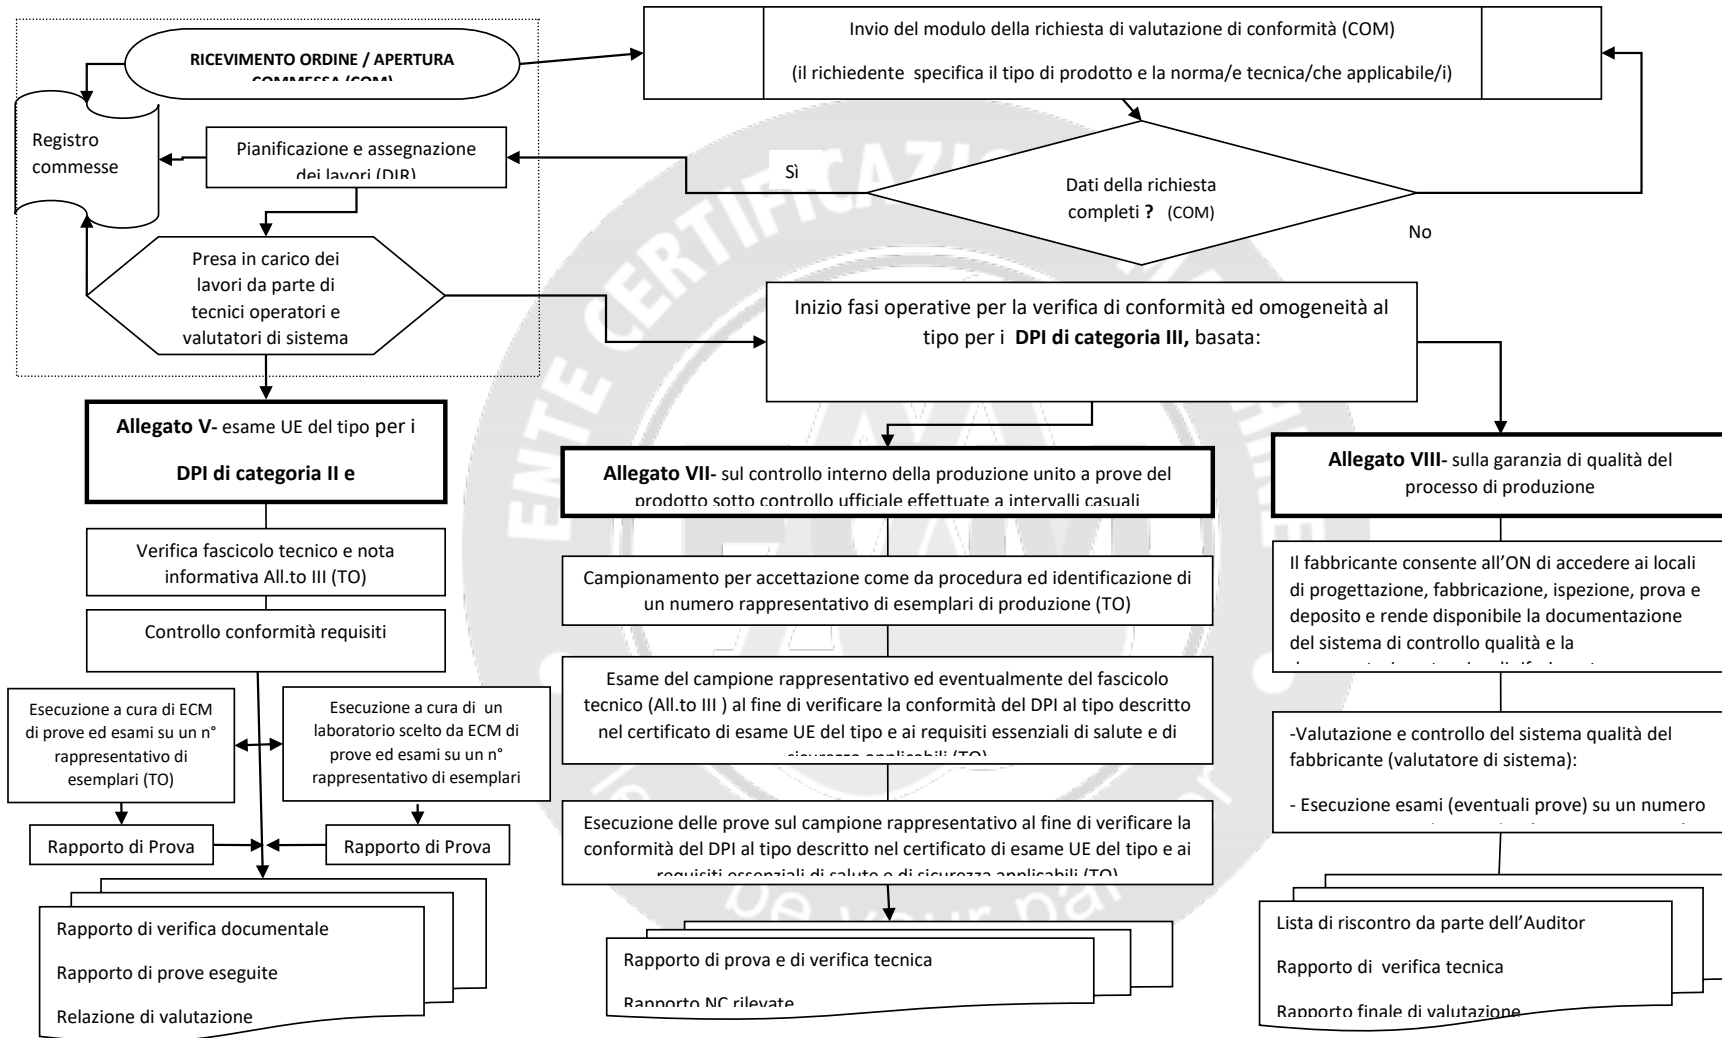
RICEVIMENTO ORDINE / APERTURA COMMESSA (COM)

Invio del modulo della richiesta di valutazione di conformità (COM)

(il richiedente specifica il tipo di prodotto e la norma/e tecnica/che applicabile/i)

Registro commesse

Pianificazione e assegnazione dei lavori (DIR)

Sì

Dati della richiesta completi ? (COM)

No

Presa in carico dei lavori da parte di tecnici operatori e valutatori di sistema

Inizio fasi operative per la verifica di conformità ed omogeneità al tipo per i DPI di categoria III, basata:

Allegato V- esame UE del tipo per i

DPI di categoria II e

Allegato VII- sul controllo interno della produzione unito a prove del prodotto sotto controllo ufficiale effettuate a intervalli casuali

Allegato VIII- sulla garanzia di qualità del processo di produzione

Verifica fascicolo tecnico e nota informativa All.to III (TO)

Controllo conformità requisiti

Campionamento per accettazione come da procedura ed identificazione di un numero rappresentativo di esemplari di produzione (TO)

Il fabbricante consente all'ON di accedere ai locali di progettazione, fabbricazione, ispezione, prova e deposito e rende disponibile la documentazione del sistema di controllo qualità e la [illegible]

Esecuzione a cura di ECM di prove ed esami su un n° rappresentativo di esemplari (TO)

Esecuzione a cura di un laboratorio scelto da ECM di prove ed esami su un n° rappresentativo di esemplari

Esame del campione rappresentativo ed eventualmente del fascicolo tecnico (All.to III ) al fine di verificare la conformità del DPI al tipo descritto nel certificato di esame UE del tipo e ai requisiti essenziali di salute e di sicurezza applicabili (TO)

-Valutazione e controllo del sistema qualità del fabbricante (valutatore di sistema):

- Esecuzione esami (eventuali prove) su un numero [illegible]

Rapporto di Prova

Rapporto di Prova

Esecuzione delle prove sul campione rappresentativo al fine di verificare la conformità del DPI al tipo descritto nel certificato di esame UE del tipo e ai requisiti essenziali di salute e di sicurezza applicabili (TO)

Rapporto di verifica documentale

Rapporto di prove eseguite

Relazione di valutazione

Rapporto di prova e di verifica tecnica

Rapporto NC rilevate

Lista di riscontro da parte dell'Auditor

Rapporto di verifica tecnica

Rapporto finale di valutazione